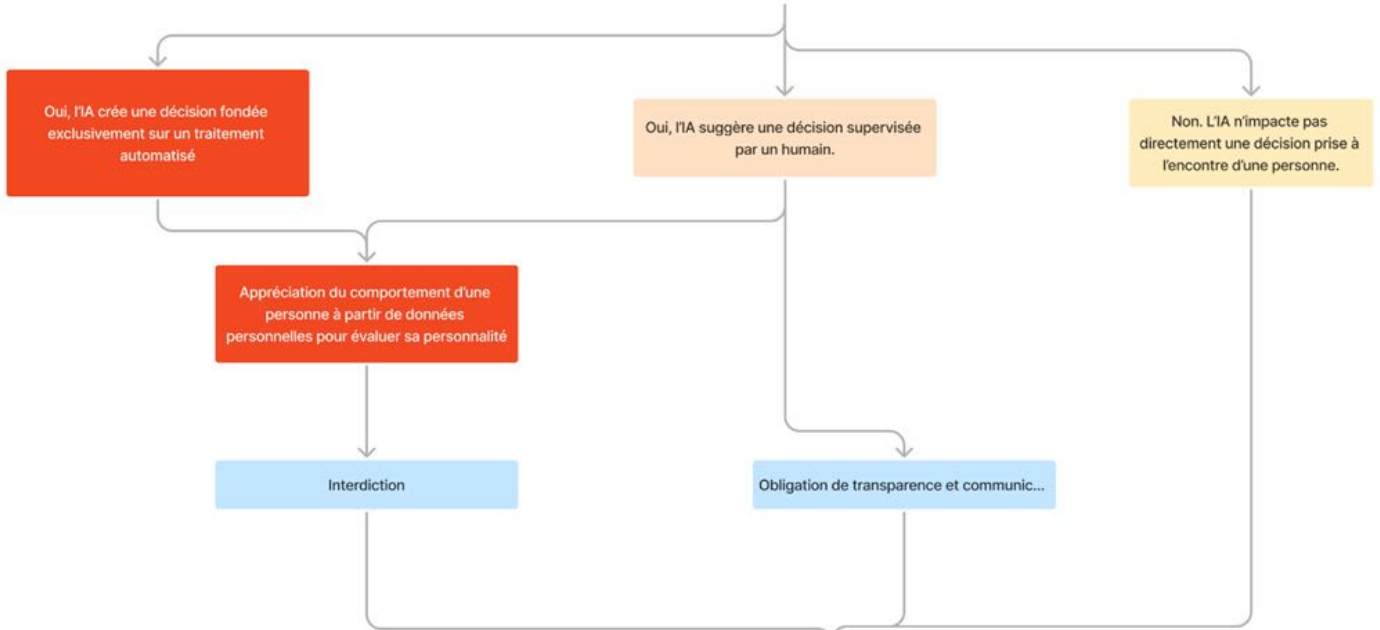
Oui, l'IA crée une décision fondée exclusivement sur un traitement automatisé

Oui, l'IA suggère une décision supervisée par un humain.

Non. L'IA n'impacte pas directement une décision prise à l'encontre d'une personne.

Appréciation du comportement d'une personne à partir de données personnelles pour évaluer sa personnalité

Interdiction

Obligation de transparence et communic...